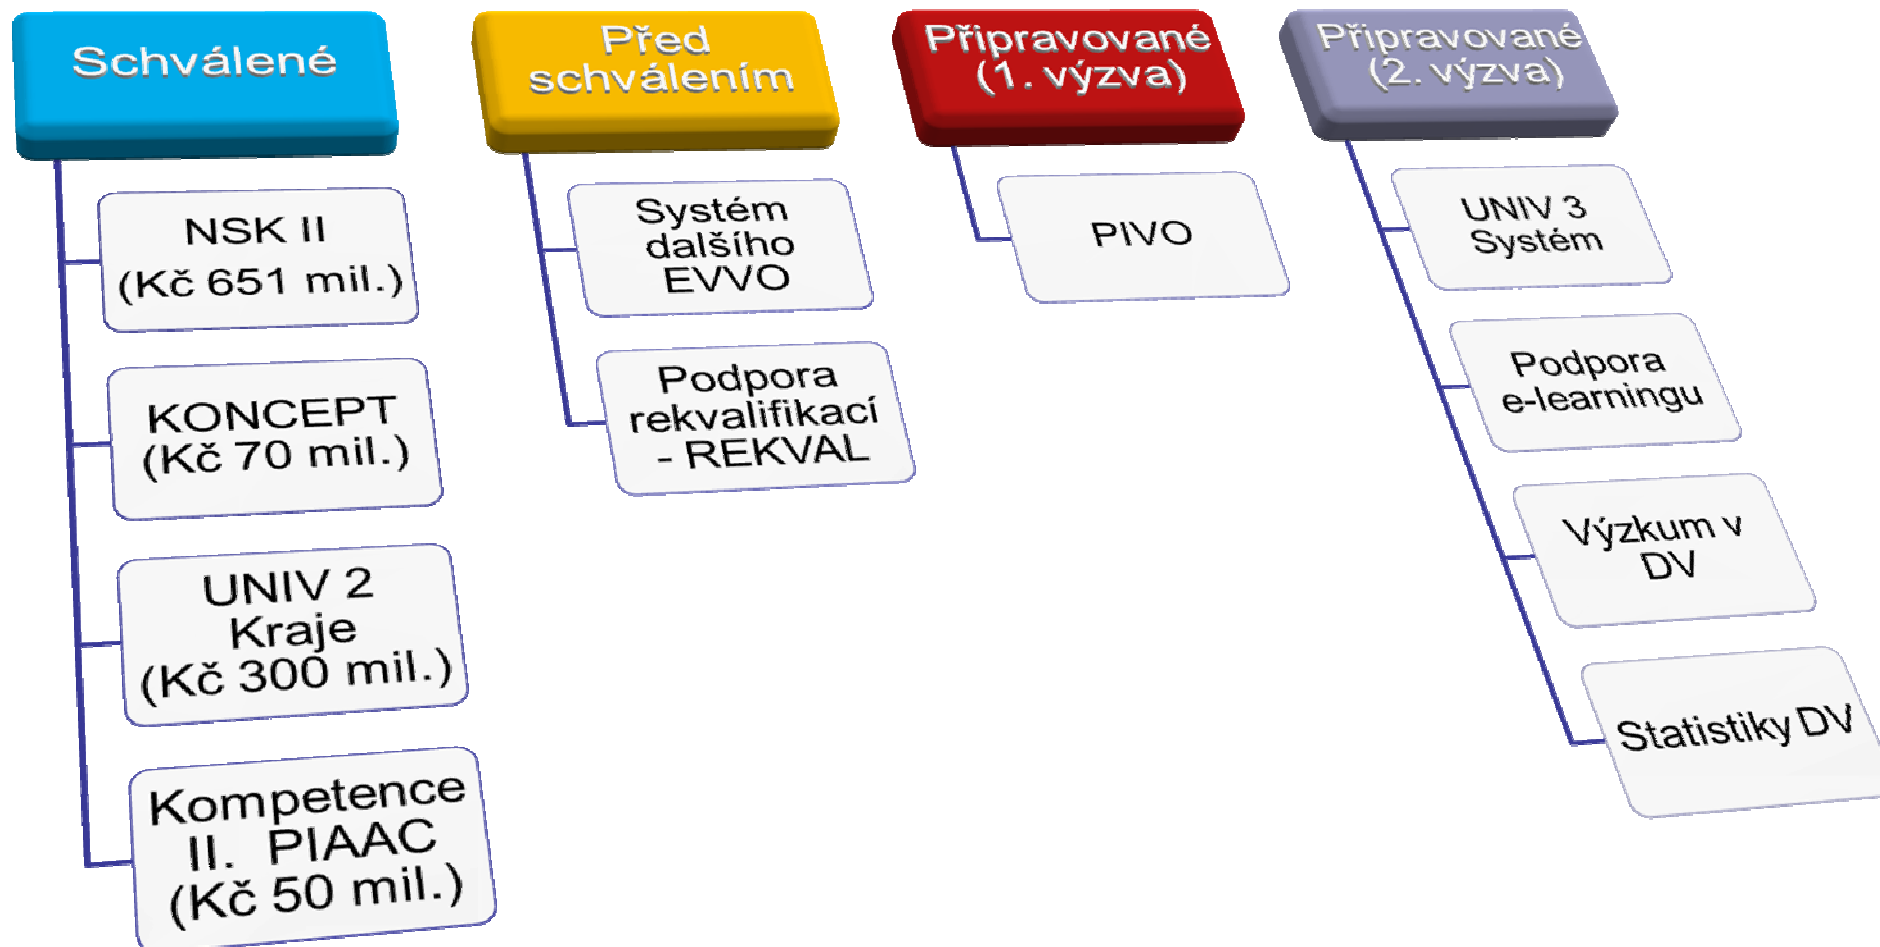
Schválené

NSK II (Kč 651 mil.)

KONCEPT (Kč 70 mil.)

UNIV 2 Kraje (Kč 300 mil.)

Kompetence II. PIAAC (Kč 50 mil.)

Před schválením

Systém dalšího EVVO

Podpora rekvalifikací - REKVAL

Připravované (1. výzva)

PIVO

Připravované (2. výzva)

UNIV 3 Systém

Podpora e-learningu

Výzkum v DV

Statistiky DV